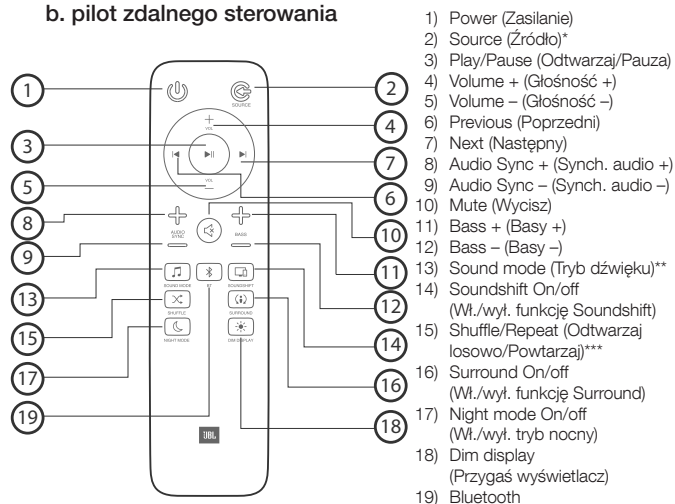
b. pilot zdalnego sterowania

1) Power (Zasilanie)
2) Source (Źródło)*
3) Play/Pause (Odtwarzaj/Pauza)
4) Volume + (Głośność +)
5) Volume – (Głośność –)
6) Previous (Poprzedni)
7) Next (Następny)
8) Audio Sync + (Synch. audio +)
9) Audio Sync – (Synch. audio –)
10) Mute (Wycisz)
11) Bass + (Basy +)
12) Bass – (Basy –)
13) Sound mode (Tryb dźwięku)**
14) Soundshift On/off (Wł./wył. funkcję Soundshift)
15) Shuffle/Repeat (Odtwarzaj losowo/Powtarzaj)***
16) Surround On/off (Wł./wył. funkcję Surround)
17) Night mode On/off (Wł./wył. tryb nocny)
18) Dim display (Przygaś wyświetlacz)
19) Bluetooth

1
2
SOURCE
VOL
3
4
5
6
7
8
9
10
11
12
13
14
15
16
17
18
19
AUDIO SYNC
BASS
SOUND MODE
BT
SOUNDSHIFT
SHUFFLE
SURROUND
NIGHT MODE
DIM DISPLAY
JBL